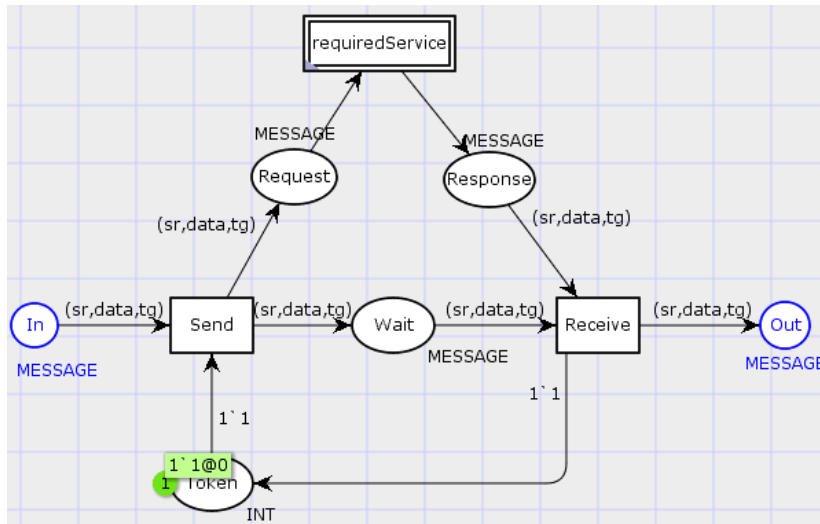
requiredService

MESSAGE

Request

MESSAGE

Response

(sr,data,tg)

(sr,data,tg)

In

(sr,data,tg)

Send

(sr,data,tg)

Wait

(sr,data,tg)

Receive

(sr,data,tg)

Out

MESSAGE

MESSAGE

MESSAGE

1`1

1`1

1`1@0

1

Token

INT